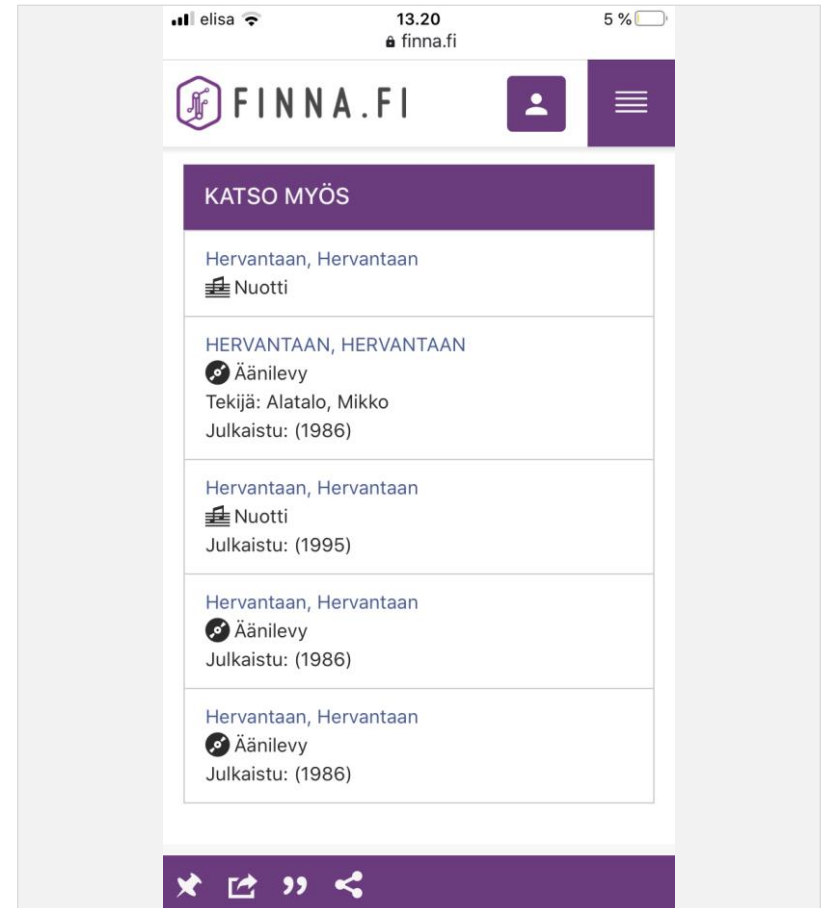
elisa 13.20 5 %
finna.fi

FINNA.FI

KATSO MYÖS

Hervantaan, Hervantaan
Nuotti

HERVANTAAN, HERVANTAAN
Äänilevy
Tekijä: Alatalo, Mikko
Julkaistu: (1986)

Hervantaan, Hervantaan
Nuotti
Julkaistu: (1995)

Hervantaan, Hervantaan
Äänilevy
Julkaistu: (1986)

Hervantaan, Hervantaan
Äänilevy
Julkaistu: (1986)